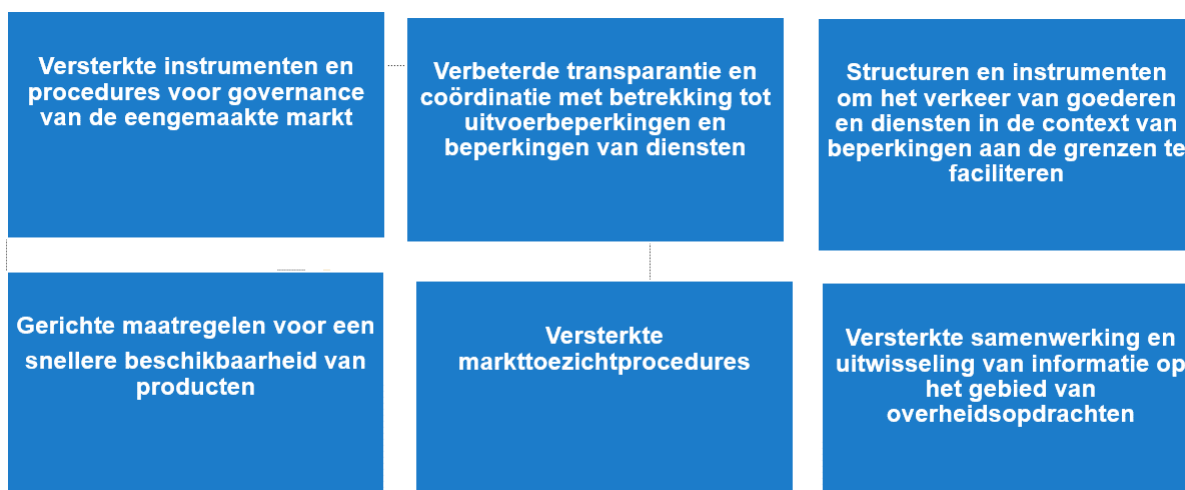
Versterkte instrumenten en procedures voor governance van de eengemaakte markt

Verbeterde transparantie en coördinatie met betrekking tot uitvoerbeperkingen en beperkingen van diensten

Structuren en instrumenten om het verkeer van goederen en diensten in de context van beperkingen aan de grenzen te faciliteren

Gerichte maatregelen voor een snellere beschikbaarheid van producten

Versterkte markttoezichtprocedures

Versterkte samenwerking en uitwisseling van informatie op het gebied van overheidsopdrachten